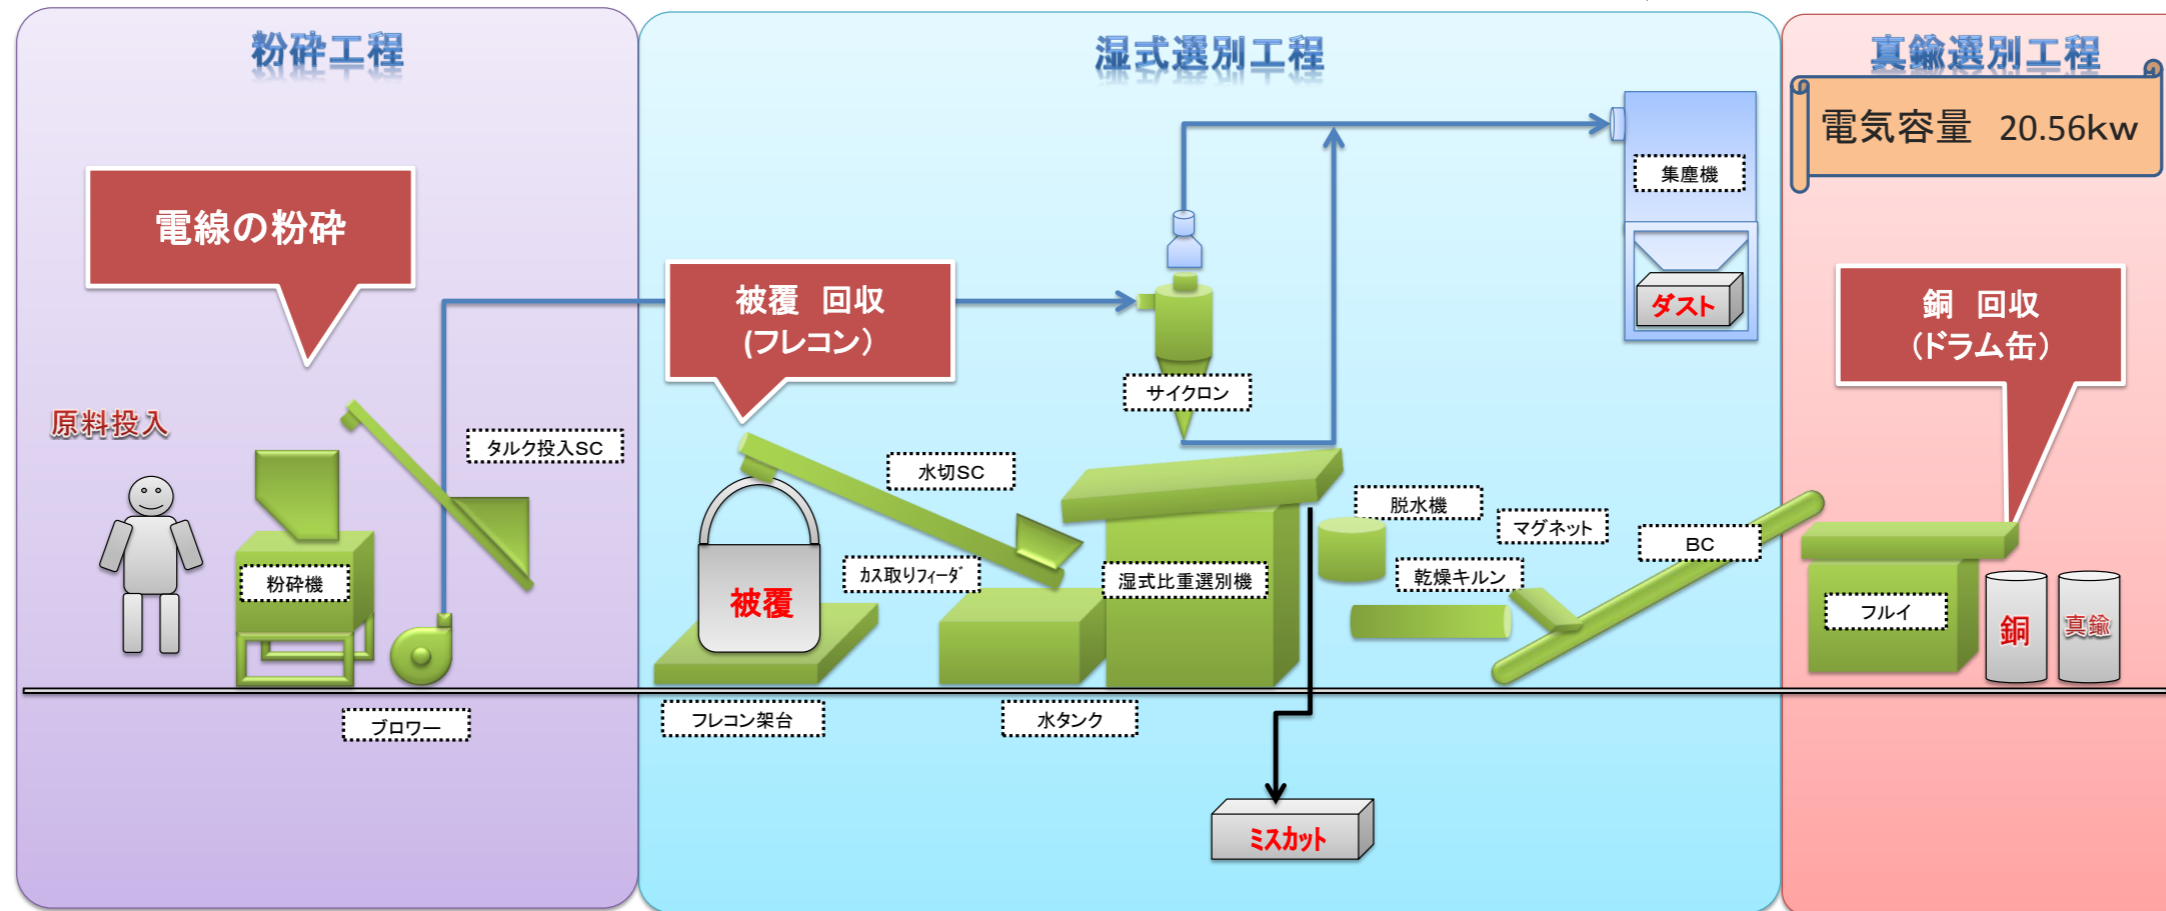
粉砕工程

湿式選別工程

真鍮選別工程

電気容量 20.56kw

電線の粉砕

原料投入

粉砕機

タルク投入SC

ブロワー

被覆 回収
(フレコン)

被覆

カス取りフィーダ

フレコン架台

水切SC

水タンク

サイクロン

集塵機

ダスト

湿式比重選別機

脱水機

マグネット

乾燥キルン

BC

ミスカット

銅 回収
(ドラム缶)

フルイ

銅

真鍮